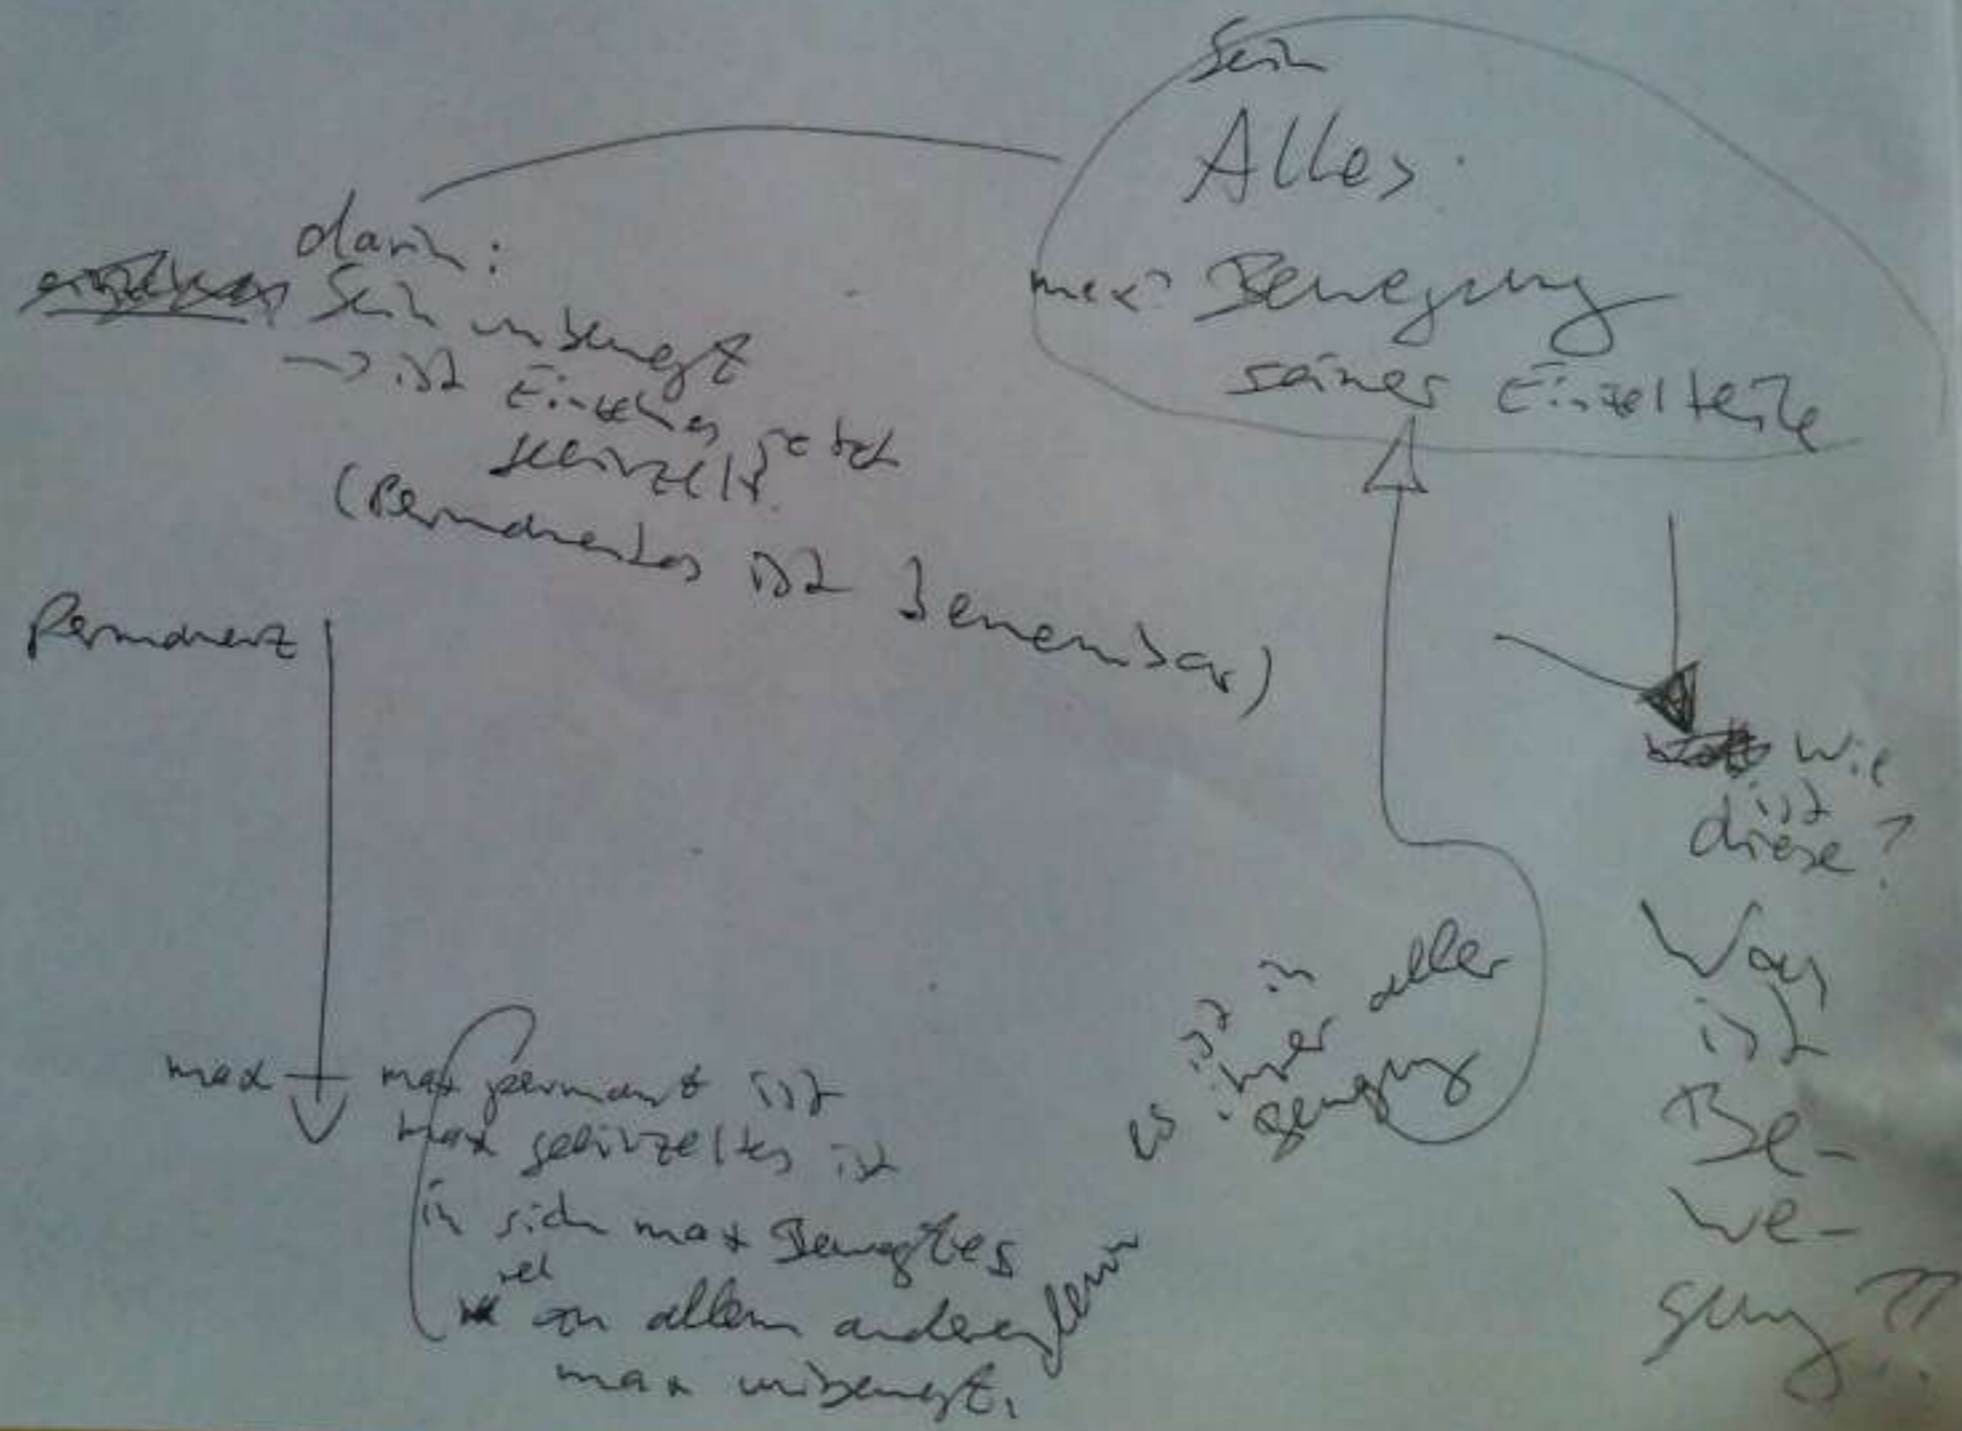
Sein
Alles:
max Bewegung
seiner Einzelteile

darin:
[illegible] Sein unbewegt
→ ist Einzelnes gebt
vereinzelt
(Permanentes ist benennbar)

Permanenz

max

max permanent ist
max vereinzeltes ist
in sich max bewegtes
rel
zu allem anderen/dem
max unbewegt.

es ist in
immer aller
Bewegung

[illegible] Wie
ist
diese?

Was
ist
Be-
we-
gung??